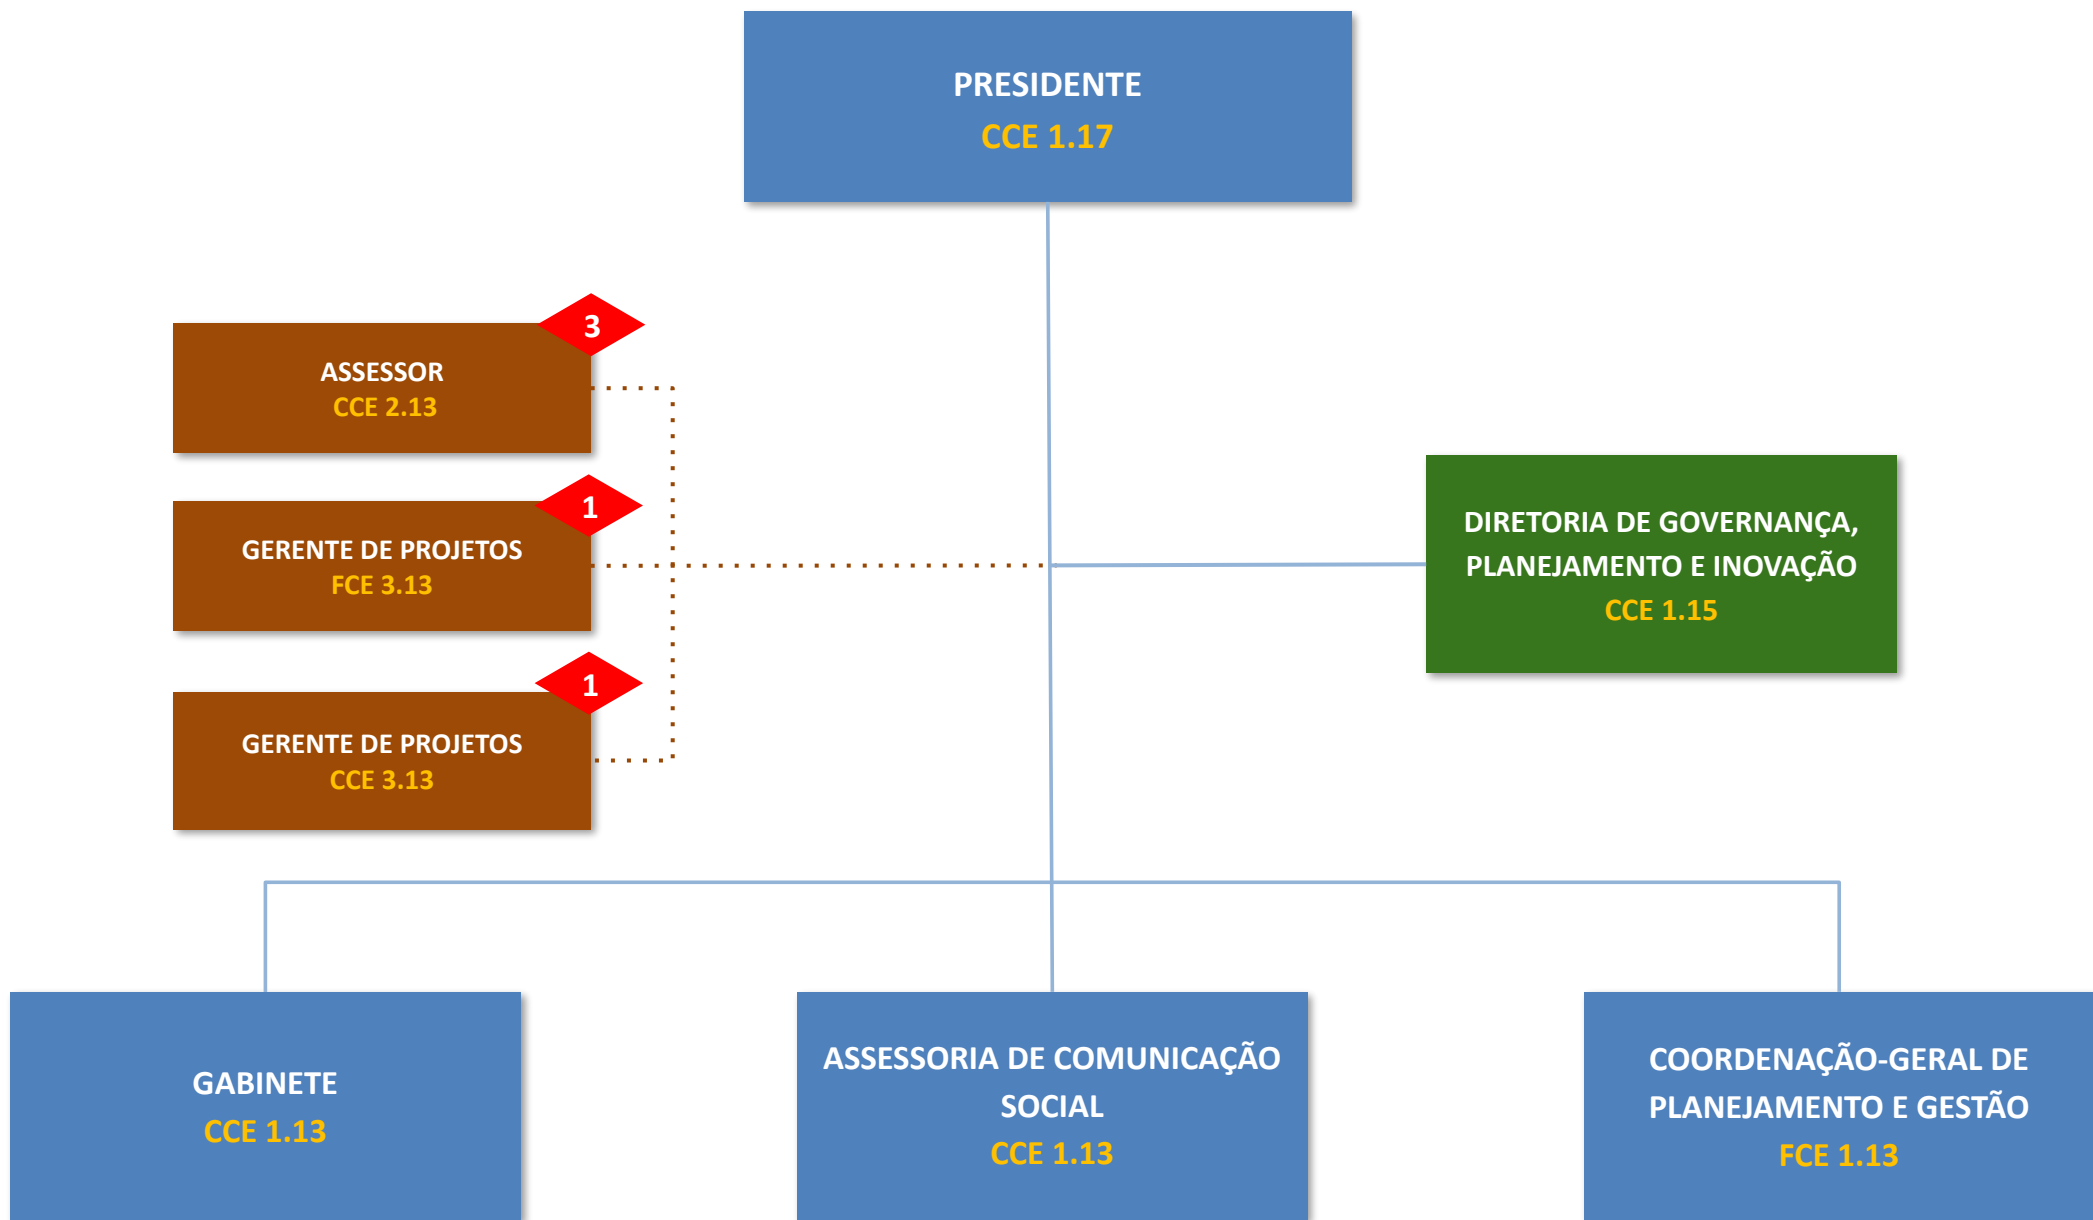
PRESIDENTE
CCE 1.17

3
ASSESSOR
CCE 2.13

1
GERENTE DE PROJETOS
FCE 3.13

1
GERENTE DE PROJETOS
CCE 3.13

DIRETORIA DE GOVERNANÇA, PLANEJAMENTO E INOVAÇÃO
CCE 1.15

GABINETE
CCE 1.13

ASSESSORIA DE COMUNICAÇÃO SOCIAL
CCE 1.13

COORDENAÇÃO-GERAL DE PLANEJAMENTO E GESTÃO
FCE 1.13